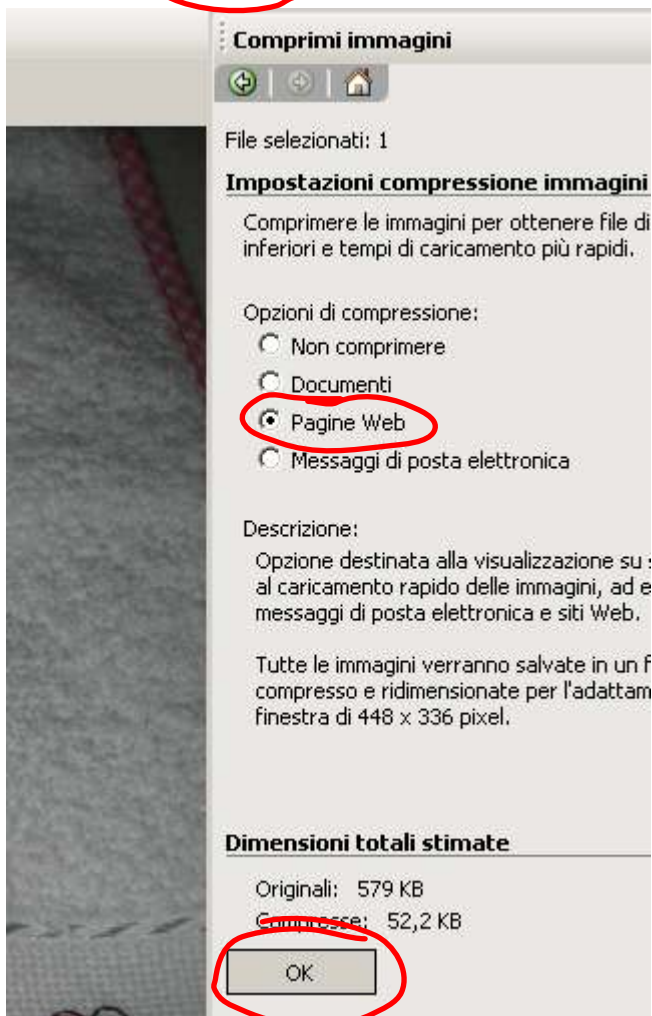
Comprimi immagini

File selezionati: 1

Impostazioni compressione immagini

Comprimere le immagini per ottenere file di inferiori e tempi di caricamento più rapidi.

Opzioni di compressione:

Non comprimere

Documenti

Pagine Web

Messaggi di posta elettronica

Descrizione:

Opzione destinata alla visualizzazione su s al caricamento rapido delle immagini, ad e messaggi di posta elettronica e siti Web.

Tutte le immagini verranno salvate in un f compresso e ridimensionate per l'adattam finestra di 448 x 336 pixel.

Dimensioni totali stimate

Originali: 579 KB

Compresse: 52,2 KB

OK